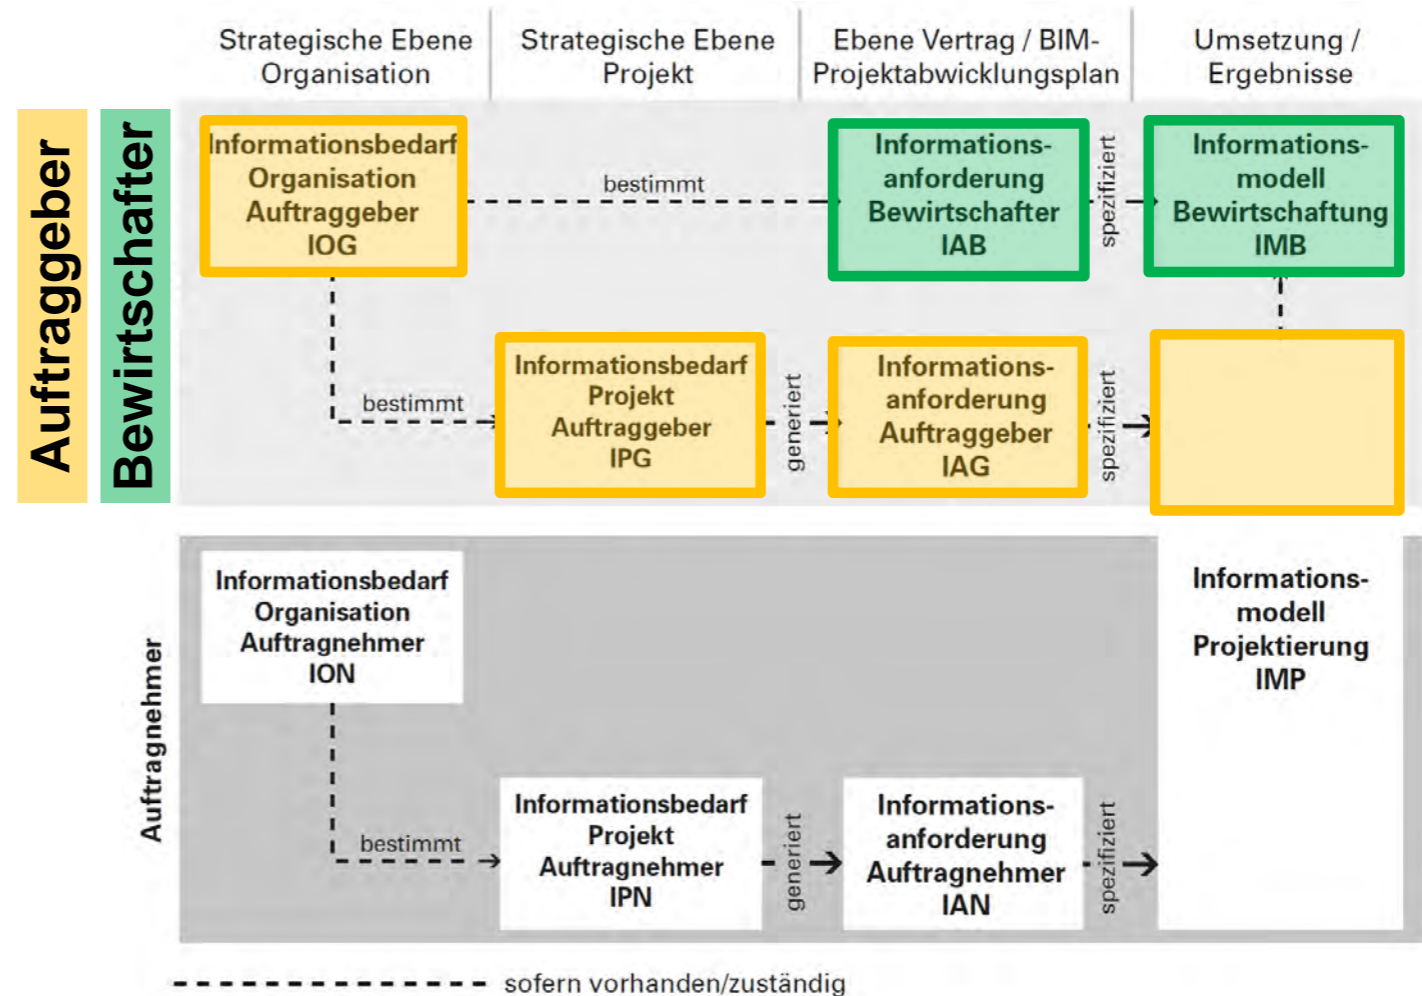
Strategische Ebene Organisation

Strategische Ebene Projekt

Ebene Vertrag / BIM-Projektabwicklungsplan

Umsetzung / Ergebnisse

Auftraggeber

Bewirtschafter

Informationsbedarf Organisation Auftraggeber IOG

bestimmt

Informationsanforderung Bewirtschafter IAB

spezifiziert

Informationsmodell Bewirtschaftung IMB

bestimmt

Informationsbedarf Projekt Auftraggeber IPG

generiert

Informationsanforderung Auftraggeber IAG

spezifiziert

Auftragnehmer

Informationsbedarf Organisation Auftragnehmer ION

Informationsmodell Projektierung IMP

bestimmt

Informationsbedarf Projekt Auftragnehmer IPN

generiert

Informationsanforderung Auftragnehmer IAN

spezifiziert

sofern vorhanden/zuständig